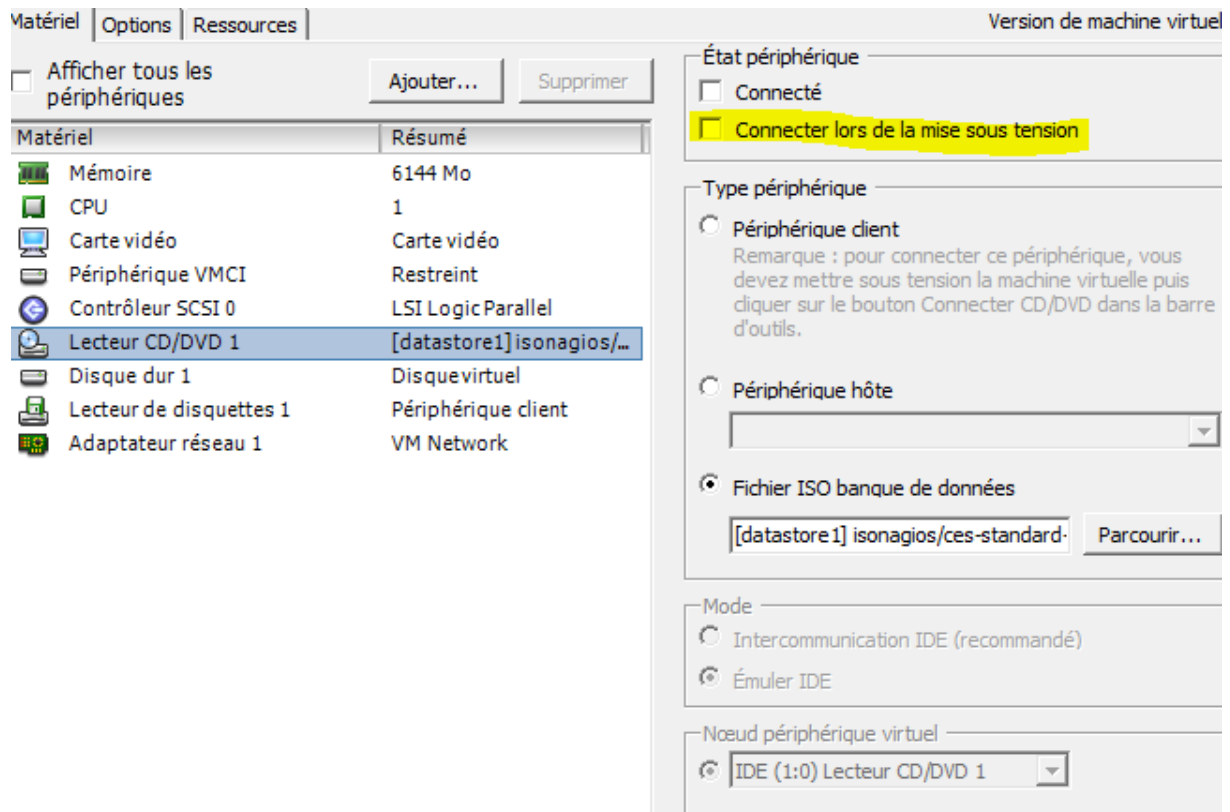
Matériel | Options | Ressources

Version de machine virtuel

Afficher tous les périphériques

Ajouter...

Supprimer

| Matériel | Résumé |
|---|---|
| Mémoire | 6144 Mo |
| CPU | 1 |
| Carte vidéo | Carte vidéo |
| Périphérique VMCI | Restreint |
| Contrôleur SCSI 0 | LSI Logic Parallel |
| Lecteur CD/DVD 1 | [datastore1] isonagios/... |
| Disque dur 1 | Disque virtuel |
| Lecteur de disquettes 1 | Périphérique client |
| Adaptateur réseau 1 | VM Network |

État périphérique

Connecté

Connecter lors de la mise sous tension

Type périphérique

Périphérique client

Remarque : pour connecter ce périphérique, vous devez mettre sous tension la machine virtuelle puis cliquer sur le bouton Connecter CD/DVD dans la barre d'outils.

Périphérique hôte

Fichier ISO banque de données

[datastore1] isonagios/ces-standard-

Parcourir...

Mode

Intercommunication IDE (recommandé)

Émuler IDE

Nœud périphérique virtuel

IDE (1:0) Lecteur CD/DVD 1